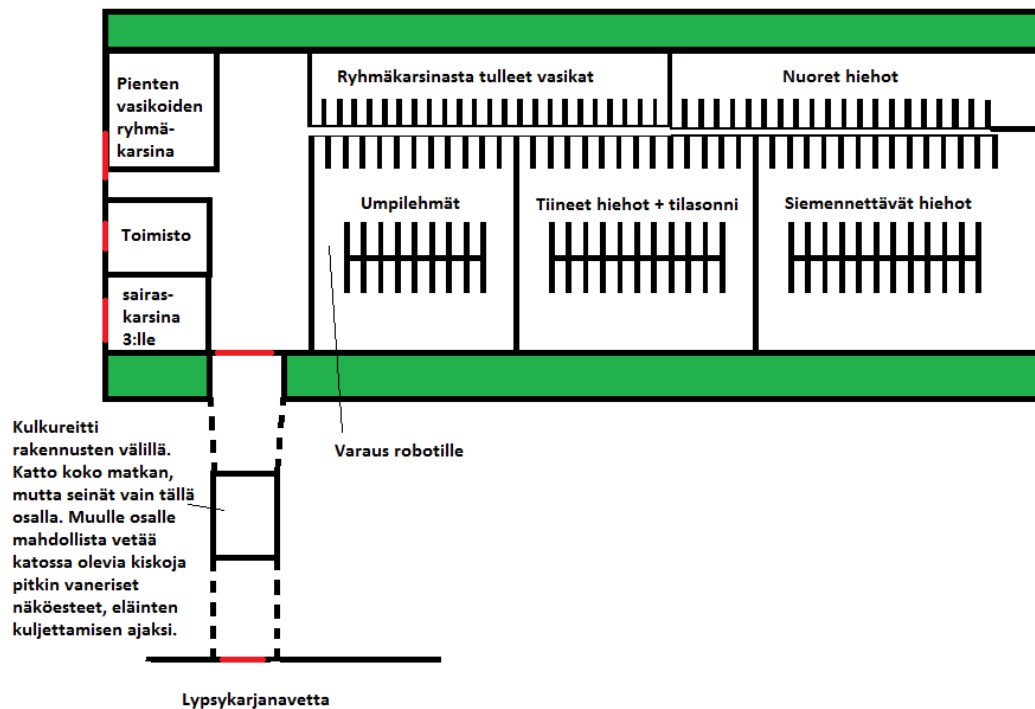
Pienten vasikoiden ryhmäkarsina

Ryhmäkarsinasta tulleet vasikat

Nuoret hiehot

Toimisto

sairaskarsina 3:lle

Umpilehmät

Tiineet hiehot + tilasonni

Siemennettävät hiehot

Kulkureitti rakennusten välillä. Katto koko matkan, mutta seinät vain tällä osalla. Muulle osalle mahdollista vetää katossa olevia kiskoja pitkin vaneriset näköesteet, eläinten kuljettamisen ajaksi.

Varaus robotille

Lypsykarjanavetta